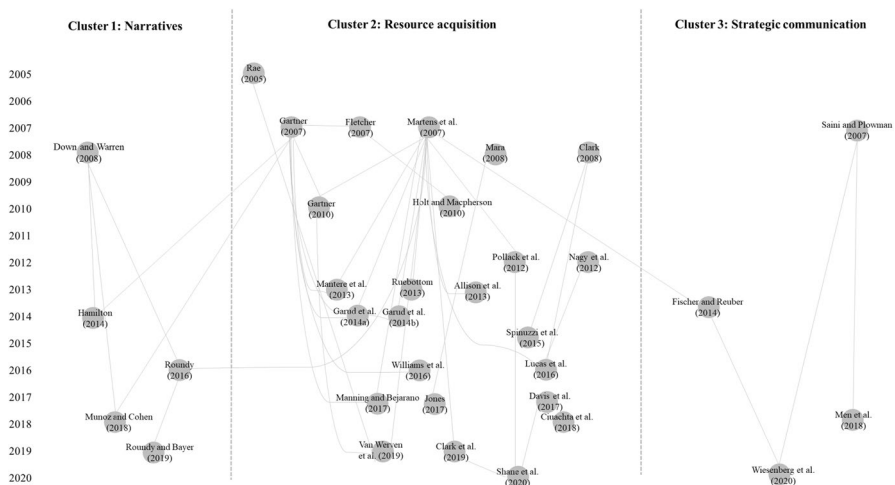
Cluster 1: Narratives

Cluster 2: Resource acquisition

Cluster 3: Strategic communication

2005
2006
2007
2008
2009
2010
2011
2012
2013
2014
2015
2016
2017
2018
2019
2020

Down and Warren (2008)
Hamilton (2014)
Roundy (2016)
Munoz and Cohen (2018)
Roundy and Bayer (2019)

Rae (2005)
Gartner (2007)
Fletcher (2007)
Martens et al. (2007)
Mara (2008)
Clark (2008)
Gartner (2010)
Holt and Macpherson (2010)
Pollack et al. (2012)
Nagy et al. (2012)
Mantere et al. (2013)
Ruebottom (2013)
Allison et al. (2013)
Garud et al. (2014a)
Garud et al. (2014b)
Spinuzzi et al. (2015)
Williams et al. (2016)
Lucas et al. (2016)
Manning and Bejarano (2017)
Jones (2017)
Davis et al. (2017)
Cuschta et al. (2018)
Van Werven et al. (2019)
Clark et al. (2019)
Shane et al. (2020)

Saini and Plowman (2007)
Fischer and Reuber (2014)
Men et al. (2018)
Wiesenberg et al. (2020)